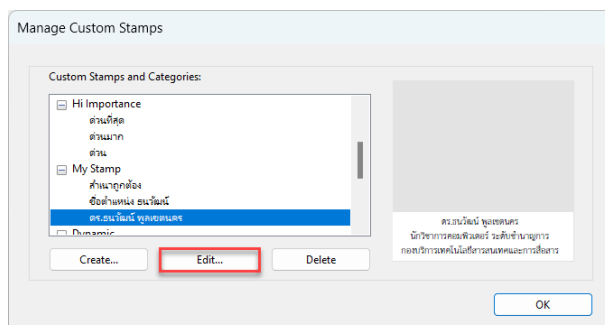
Manage Custom Stamps

Custom Stamps and Categories:

Hi Importance
ด่วนที่สุด
ด่วนมาก
ด่วน
My Stamp
สำเนาถูกต้อง
ชื่อตำแหน่ง ธนวัฒน์
ดร.ธนวัฒน์ พูลเขตนคร
Dynamic

ดร.ธนวัฒน์ พูลเขตนคร
นักวิชาการคอมพิวเตอร์ ระดับชำนาญการ
กองบริการเทคโนโลยีสารสนเทศและการสื่อสาร

Create...
Edit...
Delete
OK